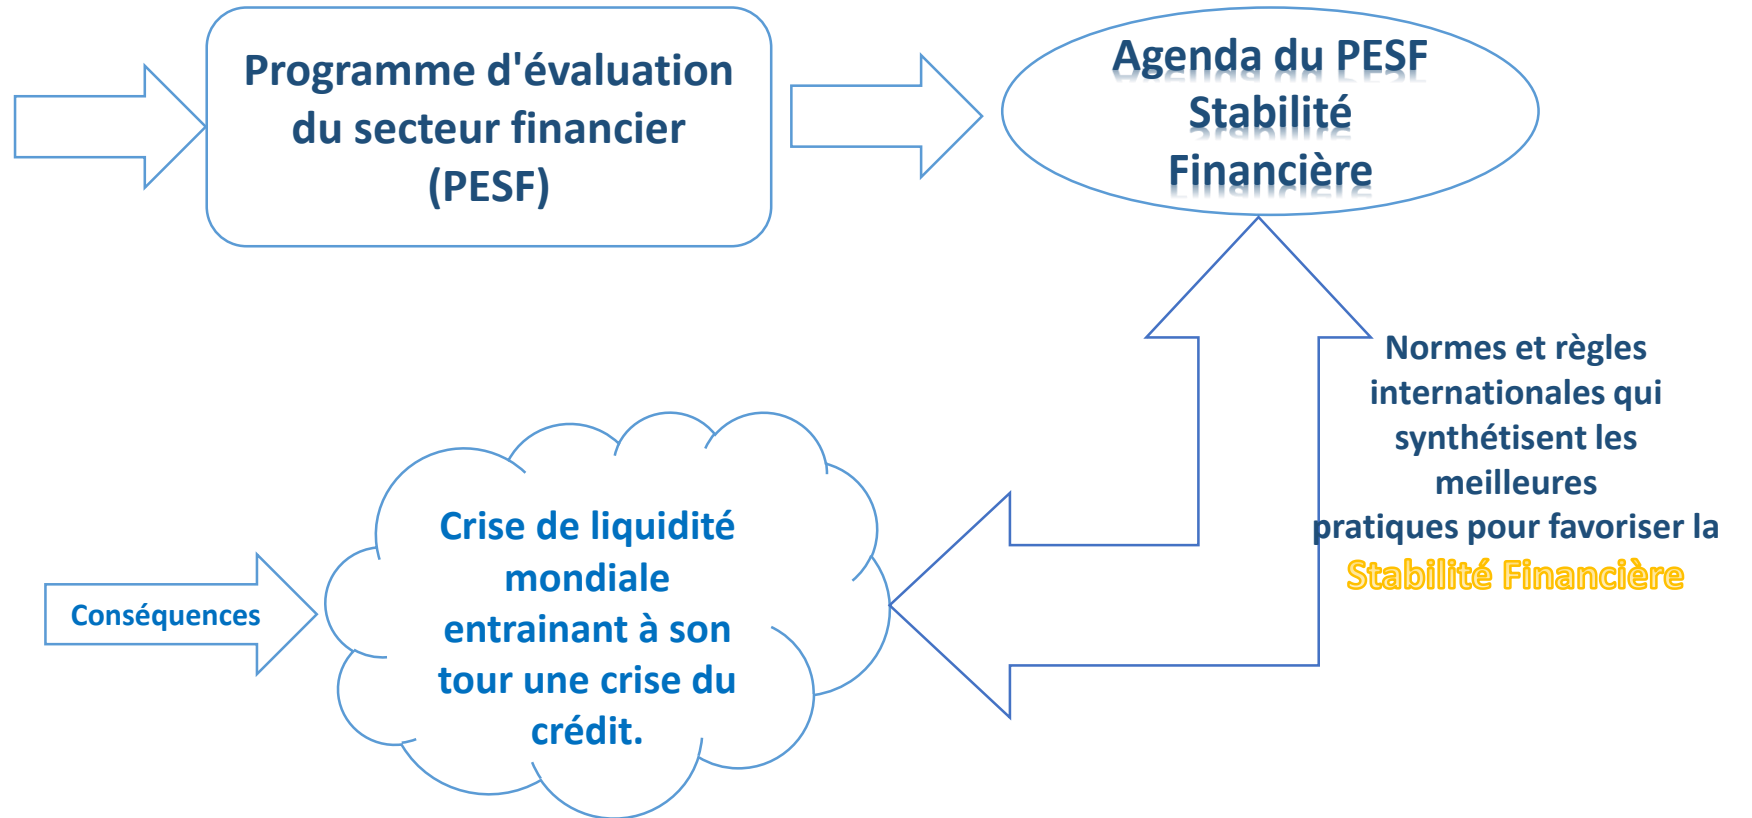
Programme d'évaluation du secteur financier (PESF)

Agenda du PESF Stabilité Financière

Normes et règles internationales qui synthétisent les meilleures pratiques pour favoriser la Stabilité Financière

Conséquences

Crise de liquidité mondiale entrainant à son tour une crise du crédit.